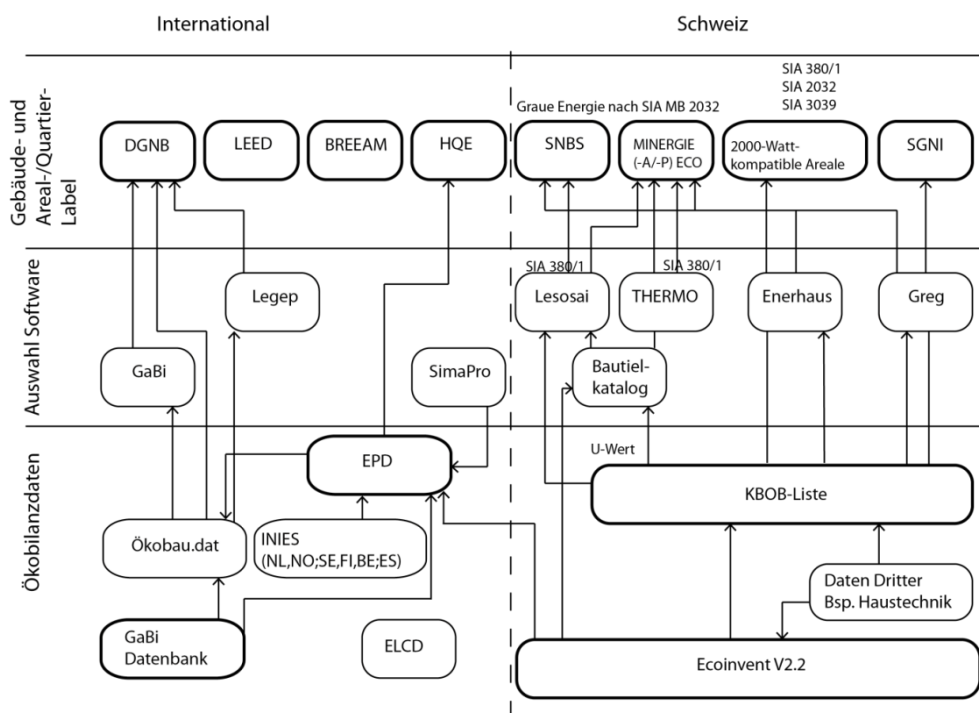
International

Schweiz

Gebäude- und Areal-/Quartier-Label

DGNB

LEED

BREEAM

HQE

Graue Energie nach SIA MB 2032

SNBS

MINERGIE (-A/-P) ECO

SIA 380/1
SIA 2032
SIA 3039

2000-Watt-kompatible Areale

SGNI

Auswahl Software

Legep

SIA 380/1

Lesosai

THERMO

SIA 380/1

Enerhaus

Greg

GaBi

SimaPro

Bautiel-katalog

Ökobilanzdaten

U-Wert

EPD

KBOB-Liste

Ökobau.dat

INIES (NL,NO;SE,FI,BE;ES)

Daten Dritter Bsp. Haustechnik

GaBi Datenbank

ELCD

Ecoinvent V2.2